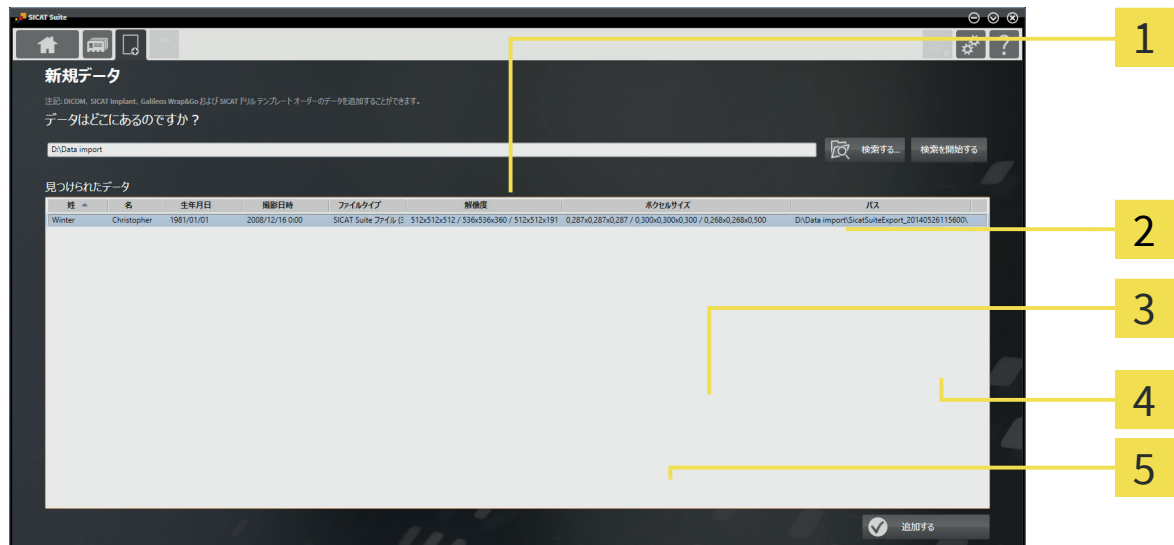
SICAT Suite

新規データ

注記: DICOM、SICAT Implant、Galileos Wrap&Go および SICAT ドリルテンプレートオーダーのデータを追加することができます。

データはどこにあるのですか？

D:\Data import

検索する...

検索を開始する

見つけられたデータ

| 姓 | 名 | 生年月日 | 撮影日時 | ファイルタイプ | 解像度 | ボクセルサイズ | パス |
|---|---|---|---|---|---|---|---|
| Winter | Christopher | 1981/01/01 | 2008/12/16 0:00 | SICAT Suite ファイル (I | 512x512x512 / 536x536x360 / 512x512x191 | 0,287x0,287x0,287 / 0,300x0,300x0,300 / 0,268x0,268x0,500 | D:\Data import\SicatSuiteExport_20140526115600\ |

追加する

1

2

3

4

5